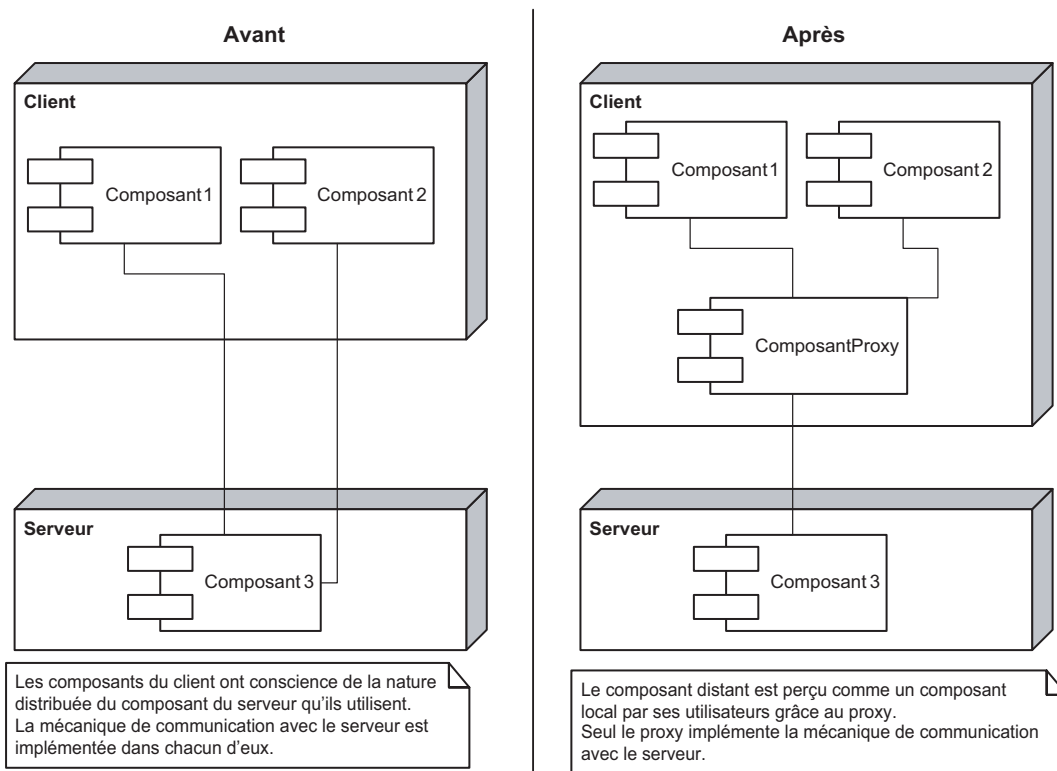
Avant

Client

Composant 1

Composant 2

Serveur

Composant 3

Les composants du client ont conscience de la nature distribuée du composant du serveur qu'ils utilisent.
La mécanique de communication avec le serveur est implémentée dans chacun d'eux.

Après

Client

Composant 1

Composant 2

ComposantProxy

Serveur

Composant 3

Le composant distant est perçu comme un composant local par ses utilisateurs grâce au proxy.
Seul le proxy implémente la mécanique de communication avec le serveur.